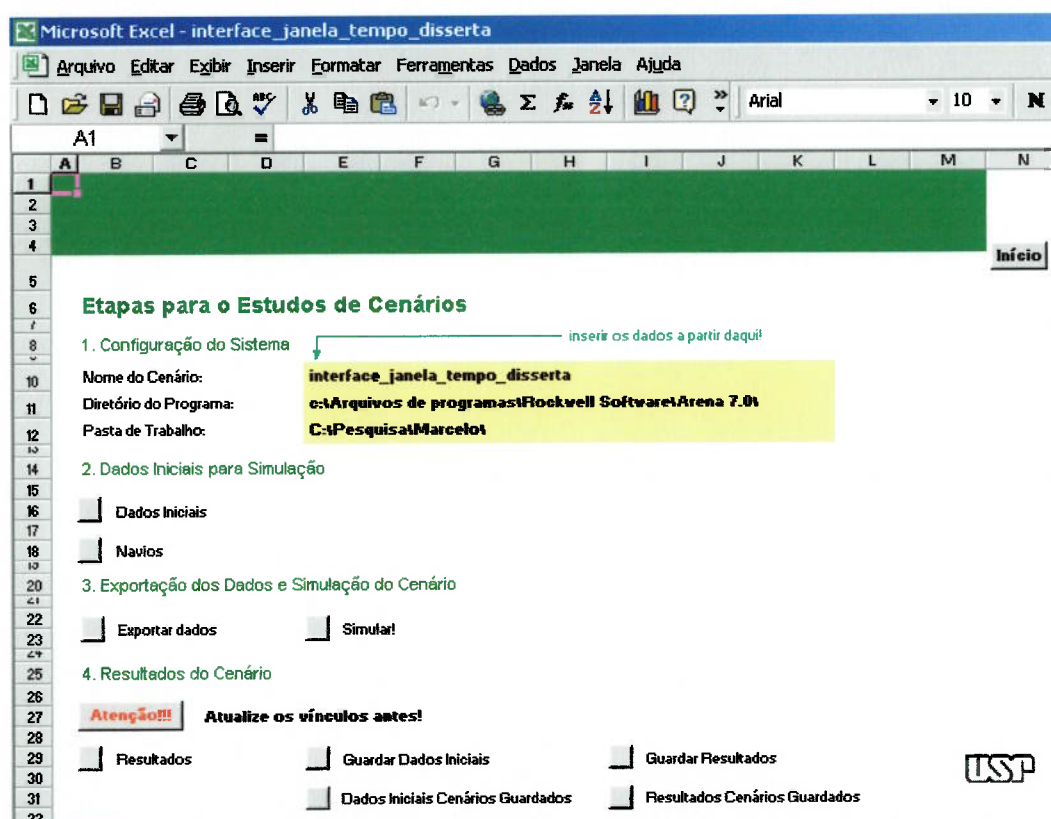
Microsoft Excel - interface_janela_tempo_disserta

Arquivo Editar Exibir Inserir Formatar Ferramentas Dados Janela Ajuda

Arial 10 N

A1 =

A B C D E F G H I J K L M N

1
2
3
4
Início
5
6 Etapas para o Estudos de Cenários
7
8 1. Configuração do Sistema
inserir os dados a partir daqui!
10 Nome do Cenário: interface_janela_tempo_disserta
11 Diretório do Programa: c:\Arquivos de programas\Rockwell Software\Arena 7.0\
12 Pasta de Trabalho: C:\Pesquisa\Marcelo\
14 2. Dados Iniciais para Simulação
15
16 Dados Iniciais
17
18 Navios
20 3. Exportação dos Dados e Simulação do Cenário
22 Exportar dados Simular!
23
25 4. Resultados do Cenário
26
27 Atenção!!! Atualize os vínculos antes!
28
29 Resultados Guardar Dados Iniciais Guardar Resultados
30
31 Dados Iniciais Cenários Guardados Resultados Cenários Guardados

USP